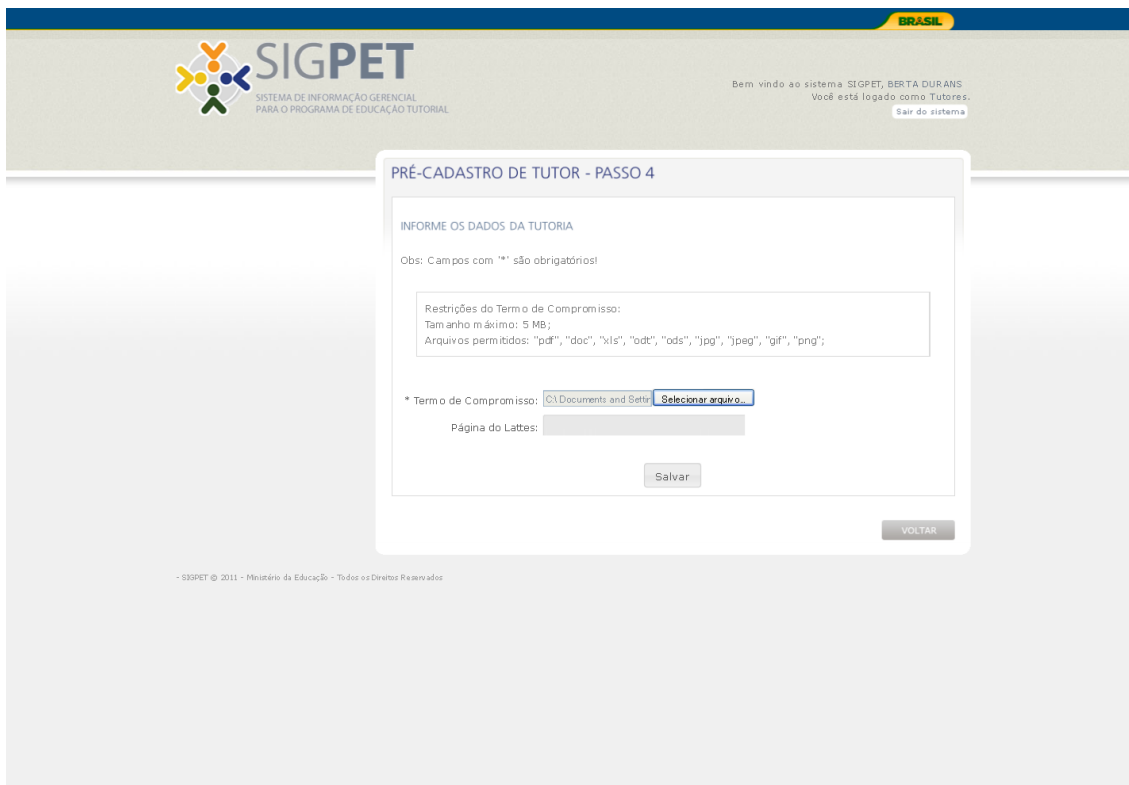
BRASIL

SIGPET
SISTEMA DE INFORMAÇÃO GERENCIAL PARA O PROGRAMA DE EDUCAÇÃO TUTORIAL

Bem vindo ao sistema SIGPET, BERTA DURANS
Você está logado como Tutores.
Sair do sistema

PRÉ-CADASTRO DE TUTOR - PASSO 4

INFORME OS DADOS DA TUTORIA

Obs: Campos com '*' são obrigatórios!

Restrições do Termo de Compromisso:
Tamanho máximo: 5 MB;
Arquivos permitidos: "pdf", "doc", "xls", "odt", "ods", "jpg", "jpeg", "gif", "png";

* Termo de Compromisso: C:\Documents and Settir Selecionar arquivo...

Página do Lattes:

Salvar

VOLTAR

- SISPET © 2011 - Ministério da Educação - Todos os Direitos Reservados